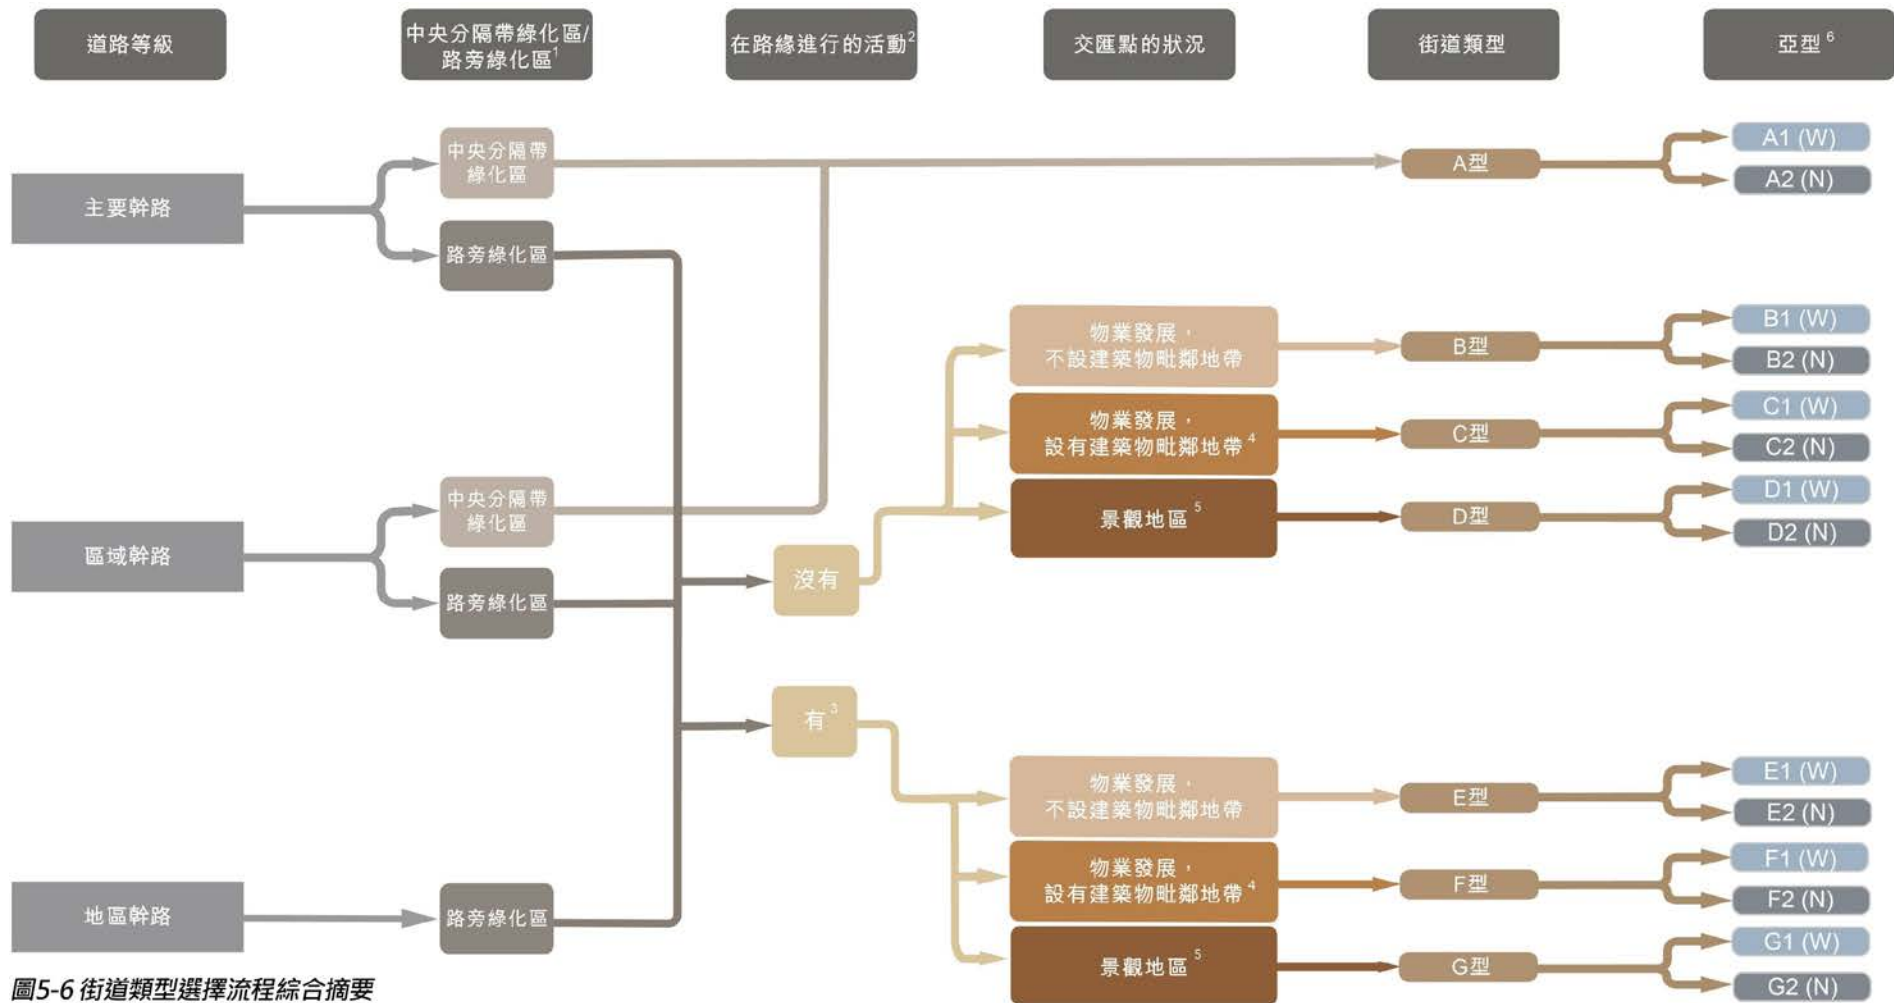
道路等級

中央分隔帶綠化區/路旁綠化區$^1$

在路緣進行的活動$^2$

交匯點的狀況

街道類型

亞型$^6$

主要幹路

中央分隔帶綠化區

路旁綠化區

A型

A1 (W)

A2 (N)

物業發展，不設建築物毗鄰地帶

B型

B1 (W)

B2 (N)

物業發展，設有建築物毗鄰地帶$^4$

C型

C1 (W)

C2 (N)

景觀地區$^5$

D型

D1 (W)

D2 (N)

區域幹路

中央分隔帶綠化區

路旁綠化區

沒有

有$^3$

物業發展，不設建築物毗鄰地帶

E型

E1 (W)

E2 (N)

物業發展，設有建築物毗鄰地帶$^4$

F型

F1 (W)

F2 (N)

地區幹路

路旁綠化區

景觀地區$^5$

G型

G1 (W)

G2 (N)

圖5-6 街道類型選擇流程綜合摘要